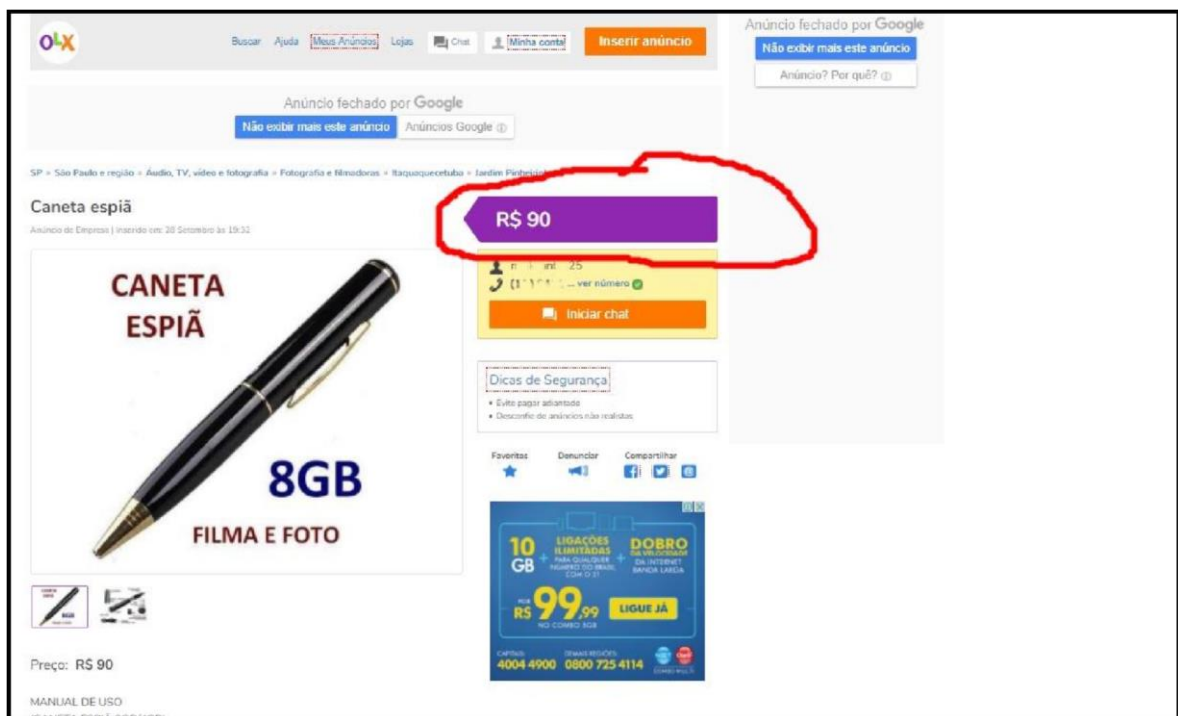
OLX

Buscar Ajuda Meus Anúncios Lojas Chat Minha conta Inserir anúncio

Anúncio fechado por Google
Não exibir mais este anúncio Anúncios Google

Anúncio fechado por Google
Não exibir mais este anúncio
Anúncio? Por quê?

SP » São Paulo e região » Áudio, TV, vídeo e fotografia » Fotografia e filmadoras » Itaquaquecetuba » Jardim Pinheirinho

Caneta espiã
Anúncio de Empresa | Inserido em: 28 Setembro às 19:32

R$ 90

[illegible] 25
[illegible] ... ver número
Iniciar chat

CANETA ESPIÃ
8GB
FILMA E FOTO

Dicas de Segurança
• Evite pagar adiantado
• Desconfie de anúncios não realistas

Favoritos Denunciar Compartilhar

10 GB + LIGAÇÕES ILIMITADAS PARA QUALQUER NÚMERO DO BRASIL COM O 21 + DOBRO DA VELOCIDADE DA INTERNET BANDA LARGA
POR R$ 99,99 NO COMBO 8GB LIGUE JÁ
CAPITAIS: 4004 4900 DEMAIS REGIÕES: 0800 725 4114

Preço: R$ 90

MANUAL DE USO
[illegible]